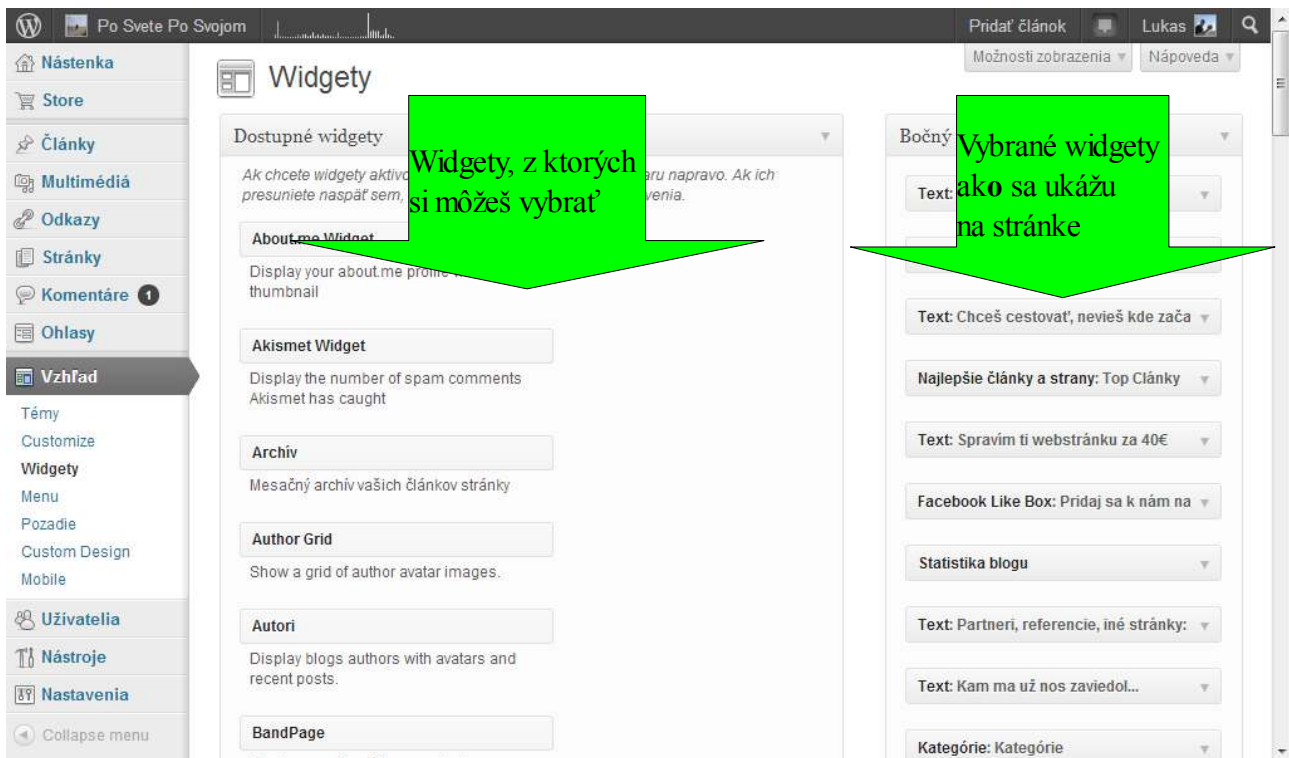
Po Svete Po Svojom
Pridať článok
Lukas
Možnosti zobrazenia ▾
Nápoveda ▾

Nástenka
Store
Články
Multimédiá
Odkazy
Stránky
Komentáre 1
Ohlasy
Vzhľad
Témy
Customize
Widgety
Menu
Pozadie
Custom Design
Mobile
Užívatelia
Nástroje
Nastavenia
Collapse menu

Widgety

Dostupné widgety

Ak chcete widgety aktivo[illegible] aru napravo. Ak ich presuniete naspäť sem, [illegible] venia.

Widgety, z ktorých si môžeš vybrať

About.me Widget
Display your about.me profile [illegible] thumbnail

Akismet Widget
Display the number of spam comments Akismet has caught

Archív
Mesačný archív vašich článkov stránky

Author Grid
Show a grid of author avatar images.

Autori
Display blogs authors with avatars and recent posts.

BandPage

Bočný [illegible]

Vybrané widgety ako sa ukážu na stránke

Text: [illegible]

Text: Chceš cestovať, nevieš kde905 zača
Najlepšie články a strany: Top Články
Text: Spravím ti webstránku za 40€
Facebook Like Box: Pridaj sa k nám na
Statistika blogu
Text: Partneri, referencie, iné stránky:
Text: Kam ma už nos zaviedol...
Kategórie: Kategórie